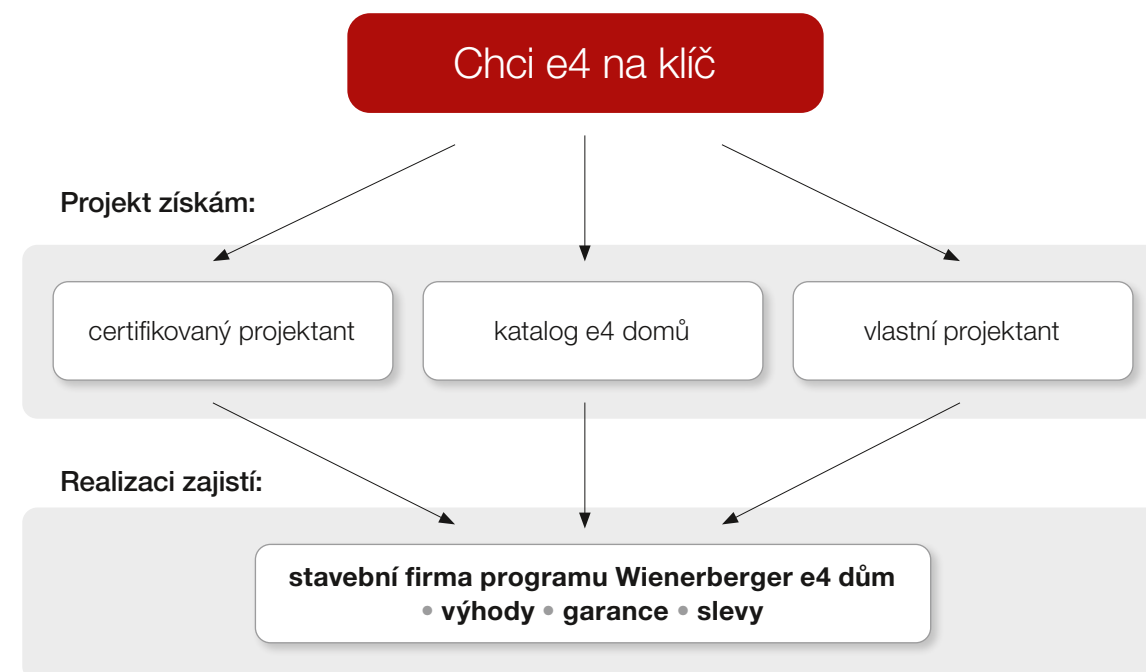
Chci e4 na klíč

Projekt získám:

certifikovaný projektant

katalog e4 domů

vlastní projektant

Realizaci zajistí:

**stavební firma programu Wienerberger e4 dům**
• **výhody** • **garance** • **slevy**